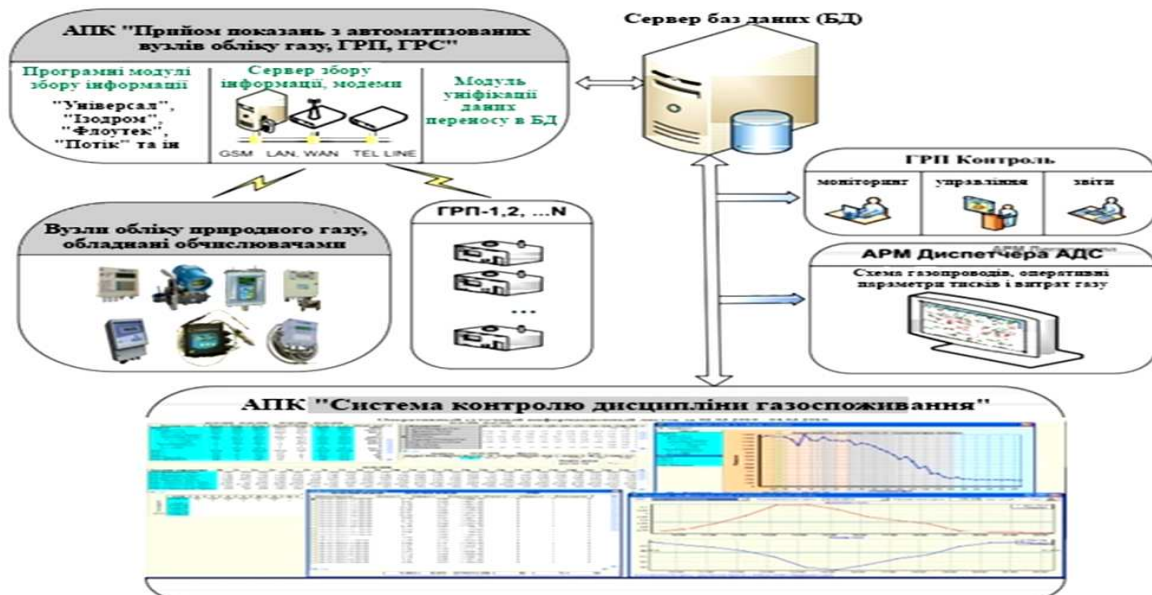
АПК "Прийом показань з автоматизованих вузлів обліку газу, ГРП, ГРС"

Програмні модулі збору інформації

"Універсал", "Ізодром", "Флоутек", "Потік" та ін

Сервер збору інформації, модеми

GSM LAN, WAN TEL LINE

Модуль уніфікації даних переносу в БД

Сервер баз даних (БД)

ГРП Контроль

моніторинг

управління

звіти

Вузли обліку природного газу, обладнані обчислювачами

ГРП-1,2, ...N

...

АРМ Диспетчера АДС

Схема газопроводів, оперативні параметри тисків і витрат газу

АПК "Система контролю дисципліни газоспоживання"

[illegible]